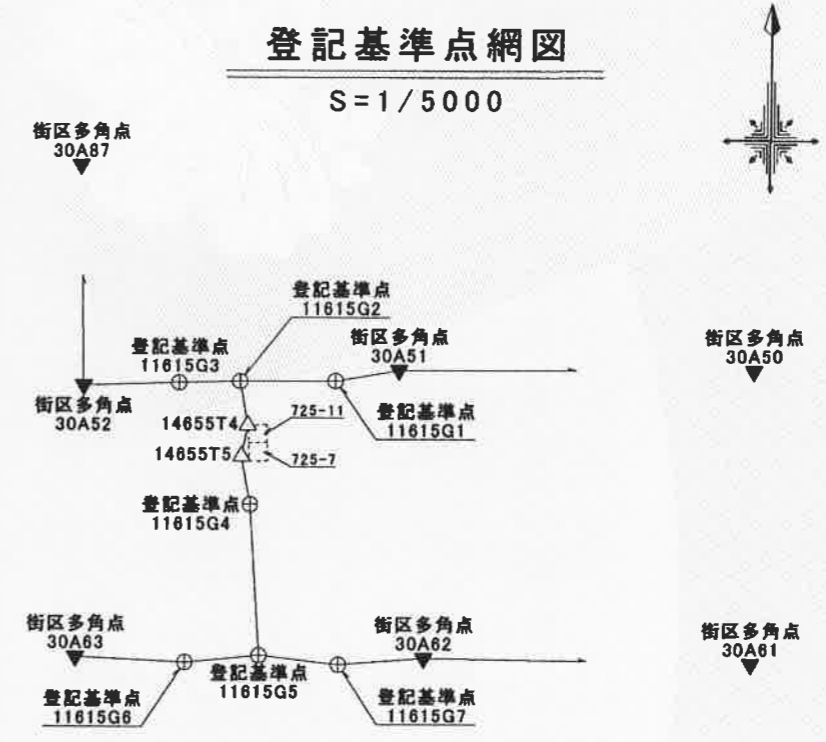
登記基準点網図

S=1/5000

街区多角点
30A87

登記基準点
11615G2

登記基準点
11615G3

街区多角点
30A51

街区多角点
30A50

街区多角点
30A52

14655T4

725-11

登記基準点
11615G1

14655T5

725-7

登記基準点
11615G4

街区多角点
30A63

街区多角点
30A62

街区多角点
30A61

登記基準点
11615G5

登記基準点
11615G6

登記基準点
11615G7